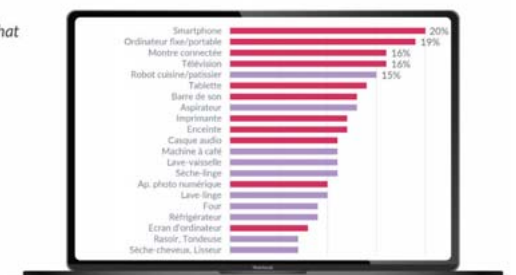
hat

Smartphone 20%
Ordinateur fixe/portable 19%
Montre connectée 16%
Télévision 16%
Robot cuisine/patissier 15%
Tablette
Barre de son
Aspirateur
Imprimante
Enceinte
Casque audio
Machine à café
Lave-vaisselle
Sèche-linge
Ap. photo numérique
Lave-linge
Four
Réfrigérateur
Ecran d'ordinateur
Rasoir, Tondeuse
Sèche-cheveux, Lisseur